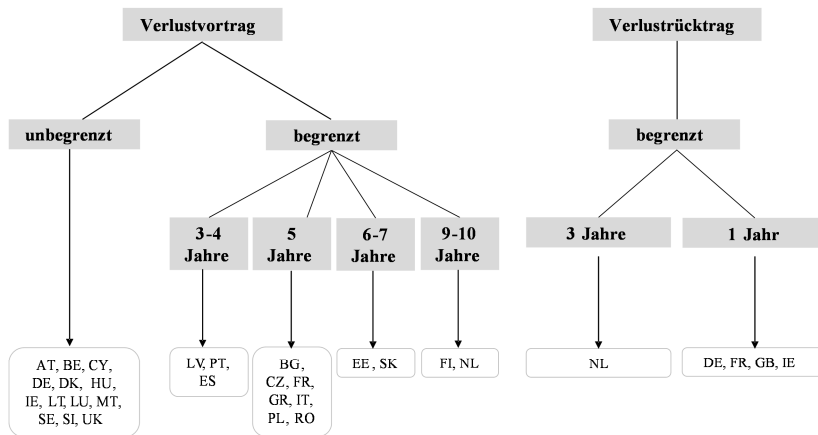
Verlustvortrag

unbegrenzt

begrenzt

3-4 Jahre

5 Jahre

6-7 Jahre

9-10 Jahre

AT, BE, CY, DE, DK, HU, IE, LT, LU, MT, SE, SI, UK

LV, PT, ES

BG, CZ, FR, GR, IT, PL, RO

EE , SK

FI, NL

Verlustrücktrag

begrenzt

3 Jahre

1 Jahr

NL

DE, FR, GB, IE